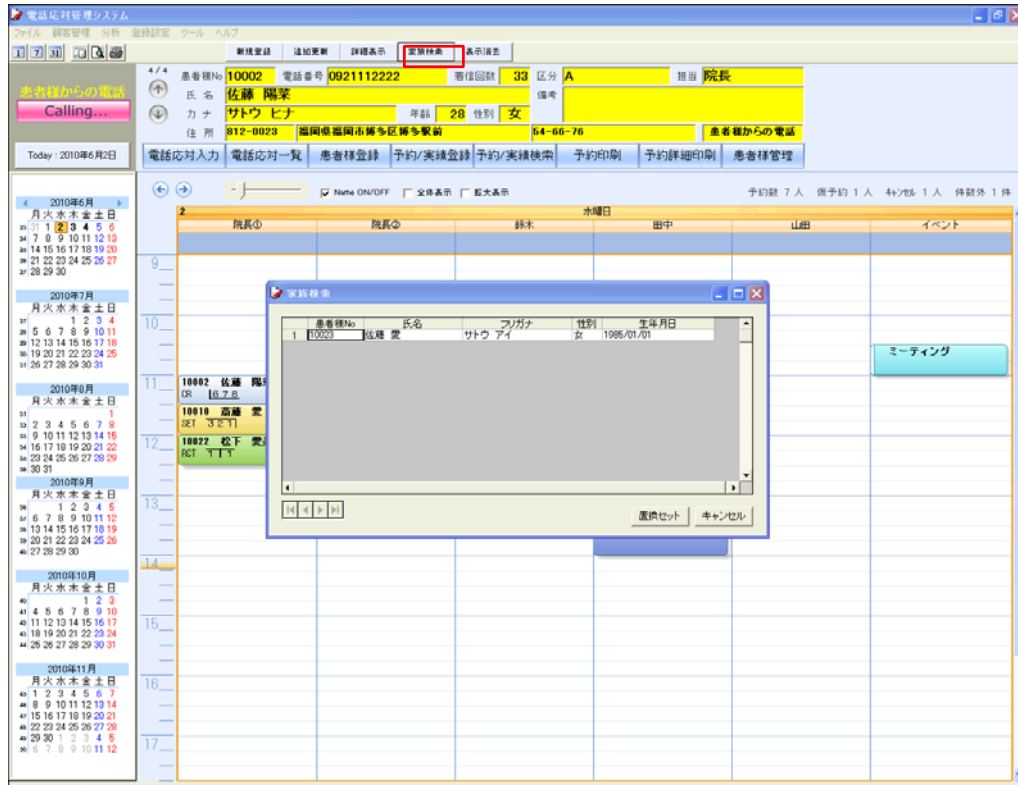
電話応対管理システム

ファイル 顧客管理 分析 登録設定 ツール ヘルプ

新規登録 追加更新 詳細表示 家族検索 表示消去

4/4
患者様No 10002 電話番号 0921112222 着信回数 33 区分 A 担当 院長
氏名 佐藤 陽菜 備考
カナ サトウ ヒナ 年齢 28 性別 女
住所 812-0023 福岡県福岡市博多区博多駅前 54-66-76 患者様からの電話

患者様からの電話
Calling...

Today : 2010年6月2日

電話応対入力 電話応対一覧 患者様登録 予約/実績登録 予約/実績検索 予約印刷 予約詳細印刷 患者様管理

Name ON/OFF 全体表示 拡大表示

予約数 7 人 仮予約 1 人 キャンセル 1 人 件数外 1 件

2010年6月
月 火 水 木 金 土 日
23 31 1 2 3 4 5 6
24 7 8 9 10 11 12 13
25 14 15 16 17 18 19 20
26 21 22 23 24 25 26 27
27 28 29 30

2010年7月
月 火 水 木 金 土 日
27 1 2 3 4
28 5 6 7 8 9 10 11
29 12 13 14 15 16 17 18
30 19 20 21 22 23 24 25
31 26 27 28 29 30 31

2010年8月
月 火 水 木 金 土 日
31 1
32 2 3 4 5 6 7 8
33 9 10 11 12 13 14 15
34 16 17 18 19 20 21 22
35 23 24 25 26 27 28 29
36 30 31

2010年9月
月 火 水 木 金 土 日
36 1 2 3 4 5
37 6 7 8 9 10 11 12
38 13 14 15 16 17 18 19
39 20 21 22 23 24 25 26
40 27 28 29 30

2010年10月
月 火 水 木 金 土 日
40 1 2 3
41 4 5 6 7 8 9 10
42 11 12 13 14 15 16 17
43 18 19 20 21 22 23 24
44 25 26 27 28 29 30 31

2010年11月
月 火 水 木 金 土 日
45 1 2 3 4 5 6 7
46 8 9 10 11 12 13 14
47 15 16 17 18 19 20 21
48 22 23 24 25 26 27 28
49 29 30 1 2 3 4 5
50 6 7 8 9 10 11 12

2 水曜日
院長① 院長② 鈴木 田中 山田 イベント

9
10
11
12
13
14
15
16
17

10002 佐藤 陽
CR 678
10010 斎藤 愛
SET 321
10022 松下 愛
ACT 111

ミーティング

家族検索

| | 患者様No | 氏名 | フリガナ | 性別 | 生年月日 |
|---|---|---|---|---|---|
| 1 | 10023 | 佐藤 愛 | サトウ アイ | 女 | 1985/01/01 |

置換セット キャンセル